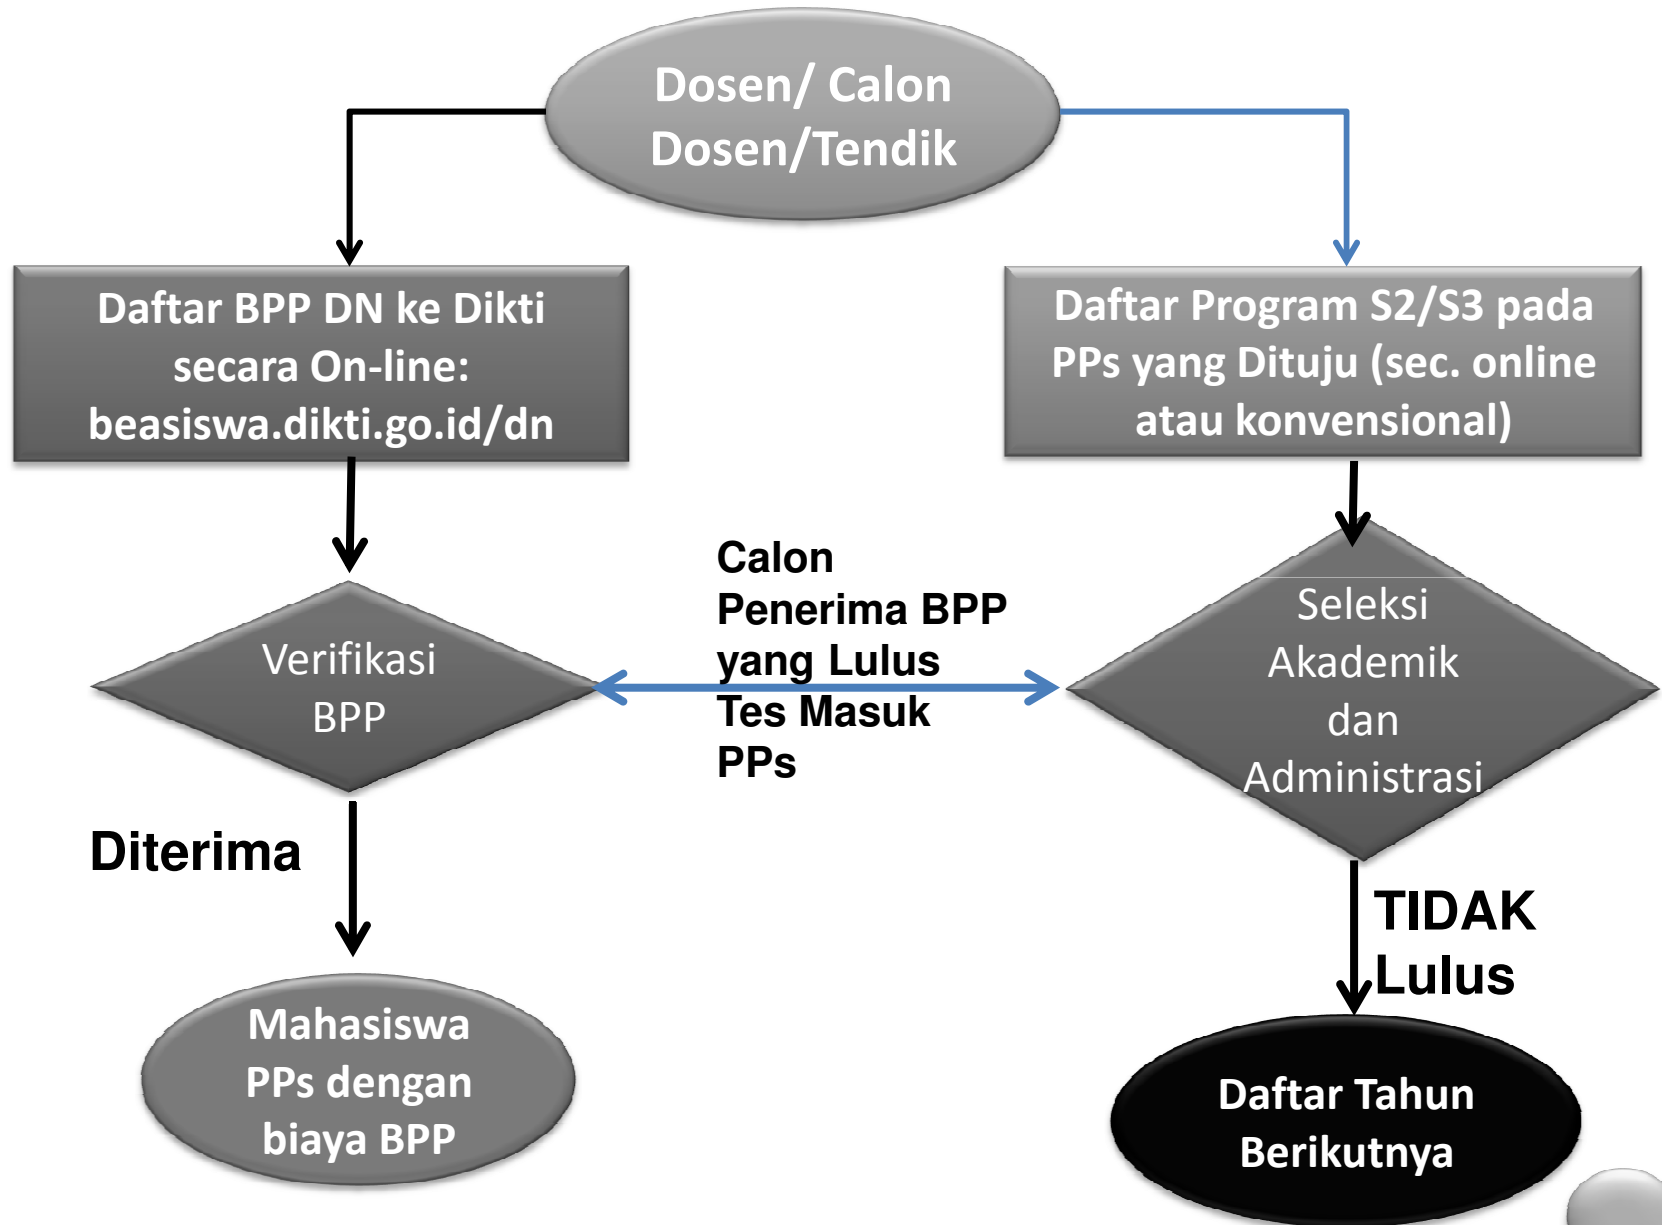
Dosen/ Calon Dosen/Tendik

Daftar BPP DN ke Dikti secara On-line: beasiswa.dikti.go.id/dn

Daftar Program S2/S3 pada PPs yang Dituju (sec. online atau konvensional)

Calon Penerima BPP yang Lulus Tes Masuk PPs

Verifikasi BPP

Seleksi Akademik dan Administrasi

Diterima

TIDAK Lulus

Mahasiswa PPs dengan biaya BPP

Daftar Tahun Berikutnya